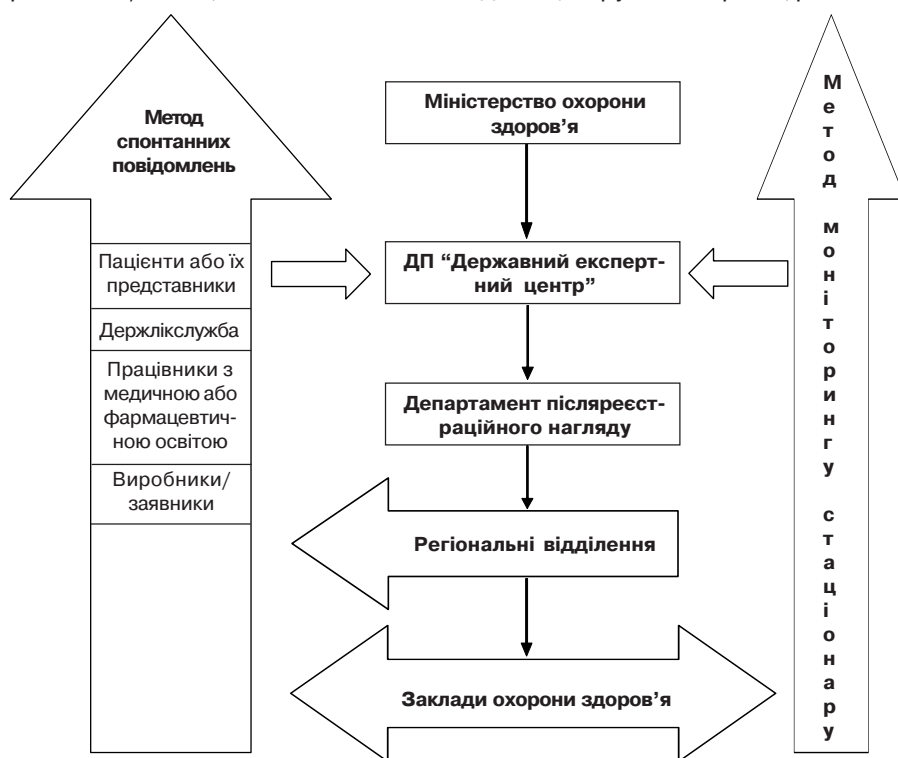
Метод спонтанних повідомлень

Пацієнти або їх представники

Держлікслужба

Працівники з медичною або фармацевтичною освітою

Виробники/ заявники

Міністерство охорони здоров'я

ДП "Державний експертний центр"

Департамент післяреєстраційного нагляду

Регіональні відділення

Заклади охорони здоров'я

Метод моніторингу стаціонару